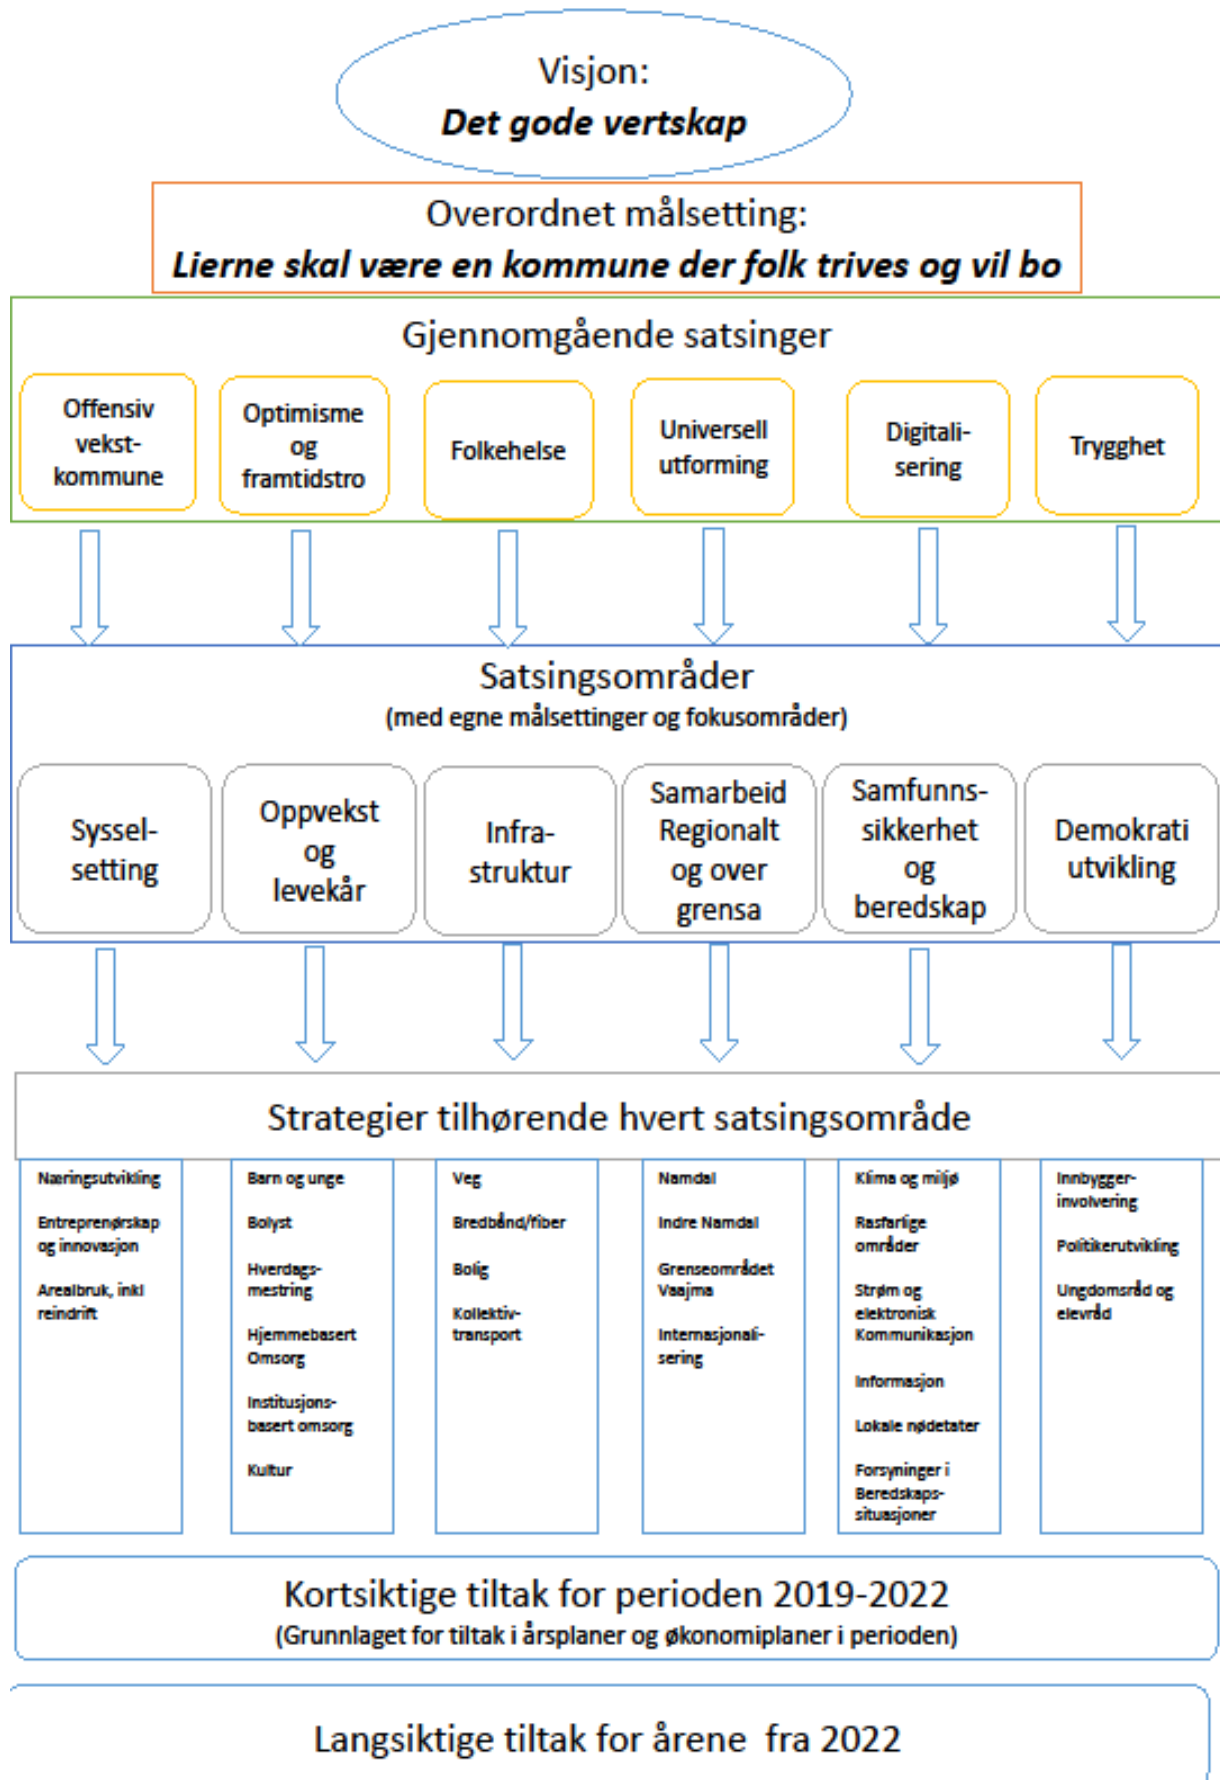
Visjon:
Det gode vertskap

Overordnet målsetting:
Lierne skal være en kommune der folk trives og vil bo

Gjennomgående satsinger

Offensiv vekst-kommune

Optimisme og framtidstro

Folkehelse

Universell utforming

Digitali-sering

Trygghet

Satsingsområder
(med egne målsettinger og fokusområder)

Syssel-setting

Oppvekst og levekår

Infra-struktur

Samarbeid Regionalt og over grensa

Samfunns-sikkerhet og beredskap

Demokrati utvikling

Strategier tilhørende hvert satsingsområde

Næringsutvikling

Entreprenørskap og innovasjon

Arealbruk, inkl reindrift

Barn og unge

Bolyst

Hverdags-mestring

Hjemmebasert Omsorg

Institusjons-basert omsorg

Kultur

Veg

Bredbånd/fiber

Bolig

Kollektiv-transport

Namdal

Indre Namdal

Grenseområdet Vaajma

Internasjonali-sering

Klima og miljø

Rasfarlige områder

Strøm og elektronisk Kommunikasjon

Informasjon

Lokale nødetater

Forsyninger i Beredskaps-situasjoner

Innbygger-involvering

Politikerutvikling

Ungdomsråd og elevråd

Kortsiktige tiltak for perioden 2019-2022
(Grunnlaget for tiltak i årsplaner og økonomiplaner i perioden)

Langsiktige tiltak for årene fra 2022